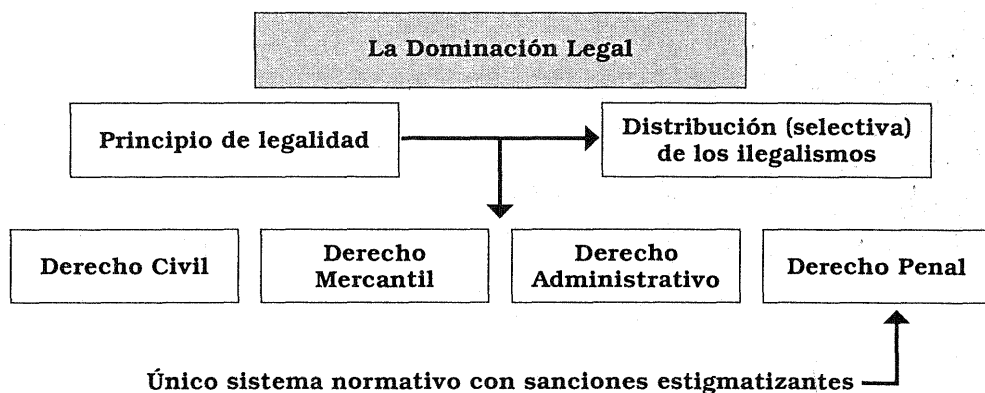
La Dominación Legal

Principio de legalidad

Distribución (selectiva) de los ilegalismos

Derecho Civil

Derecho Mercantil

Derecho Administrativo

Derecho Penal

Único sistema normativo con sanciones estigmatizantes